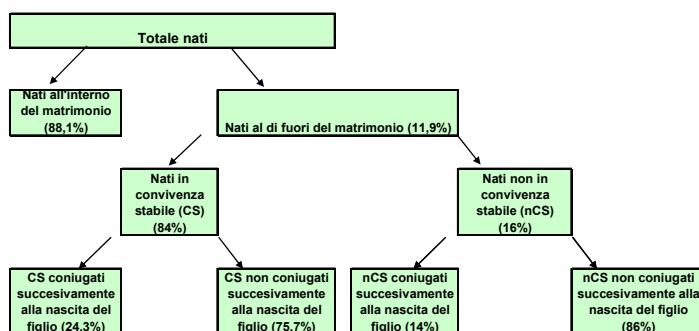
Totale nati

Nati all'interno del matrimonio (88,1%)

Nati al di fuori del matrimonio (11,9%)

Nati in convivenza stabile (CS) (84%)

Nati non in convivenza stabile (nCS) (16%)

CS coniugati succesivamente alla nascita del figlio (24.3%)

CS non coniugati succesivamente alla nascita del figlio (75.7%)

nCS coniugati succesivamente alla nascita del figlio (14%)

nCS non coniugati succesivamente alla nascita del figlio (86%)